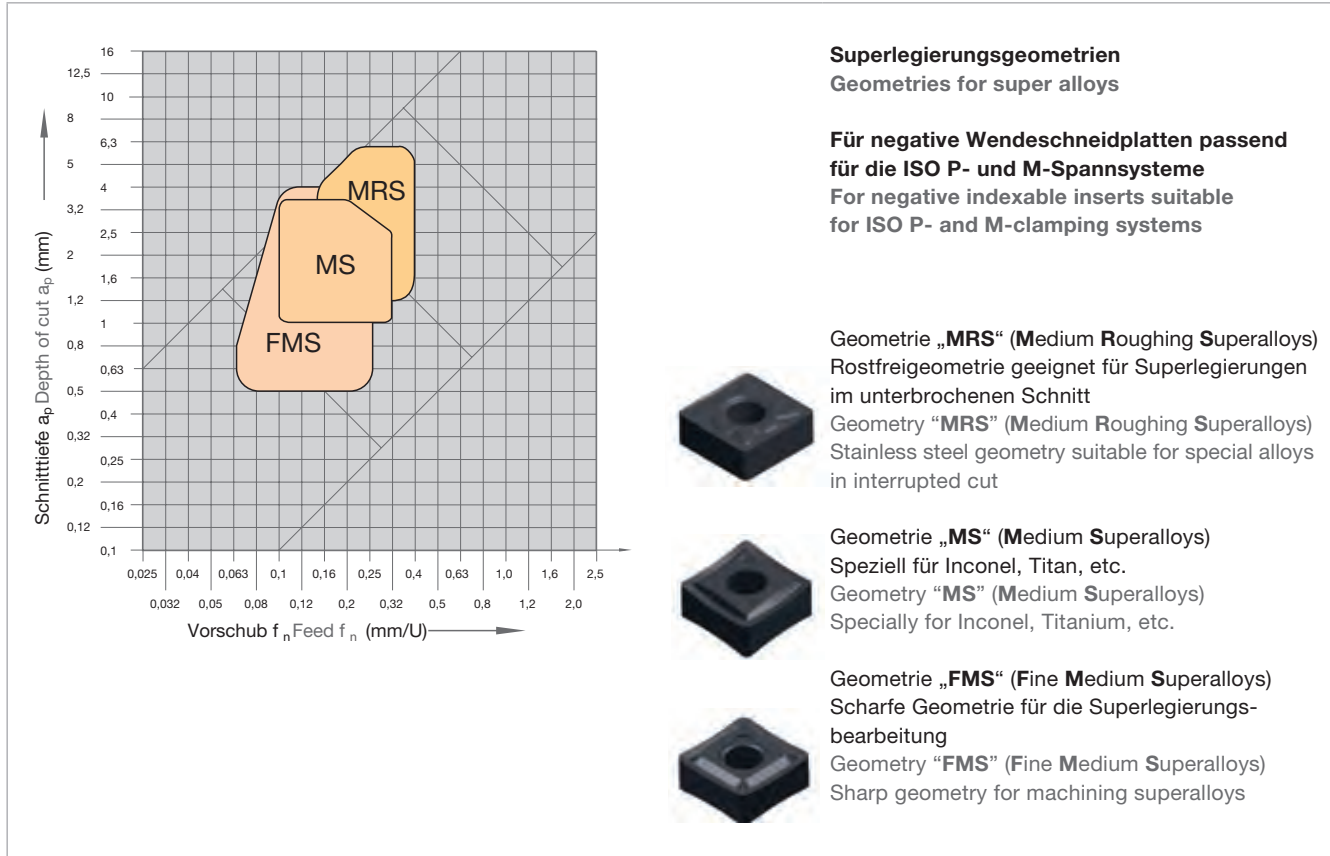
16
12,5
10
8
6,3
5
4
3,2
2,5
2
1,6
1,2
1
0,8
0,63
0,5
0,4
0,32
0,25
0,2
0,16
0,12
0,1

Schnitttiefe $a_p$ Depth of cut $a_p$ (mm)

MRS
MS
FMS

0,025 | 0,04 | 0,063 | 0,1 | 0,16 | 0,25 | 0,4 | 0,63 | 1,0 | 1,6 | 2,5
0,032 | 0,05 | 0,08 | 0,12 | 0,2 | 0,32 | 0,5 | 0,8 | 1,2 | 2,0

Vorschub $f_n$ Feed $f_n$ (mm/U)

**Superlegierungsgeometrien**
**Geometries for super alloys**

**Für negative Wendeschneidplatten passend für die ISO P- und M-Spannsysteme**
**For negative indexable inserts suitable for ISO P- and M-clamping systems**

Geometrie „**MRS**“ (**M**edium **R**oughing **S**uperalloys)
Rostfreigeometrie geeignet für Superlegierungen im unterbrochenen Schnitt
Geometry “**MRS**” (**M**edium **R**oughing **S**uperalloys)
Stainless steel geometry suitable for special alloys in interrupted cut

Geometrie „**MS**“ (**M**edium **S**uperalloys)
Speziell für Inconel, Titan, etc.
Geometry “**MS**” (**M**edium **S**uperalloys)
Specially for Inconel, Titanium, etc.

Geometrie „**FMS**“ (**F**ine **M**edium **S**uperalloys)
Scharfe Geometrie für die Superlegierungsbearbeitung
Geometry “**FMS**” (**F**ine **M**edium **S**uperalloys)
Sharp geometry for machining superalloys